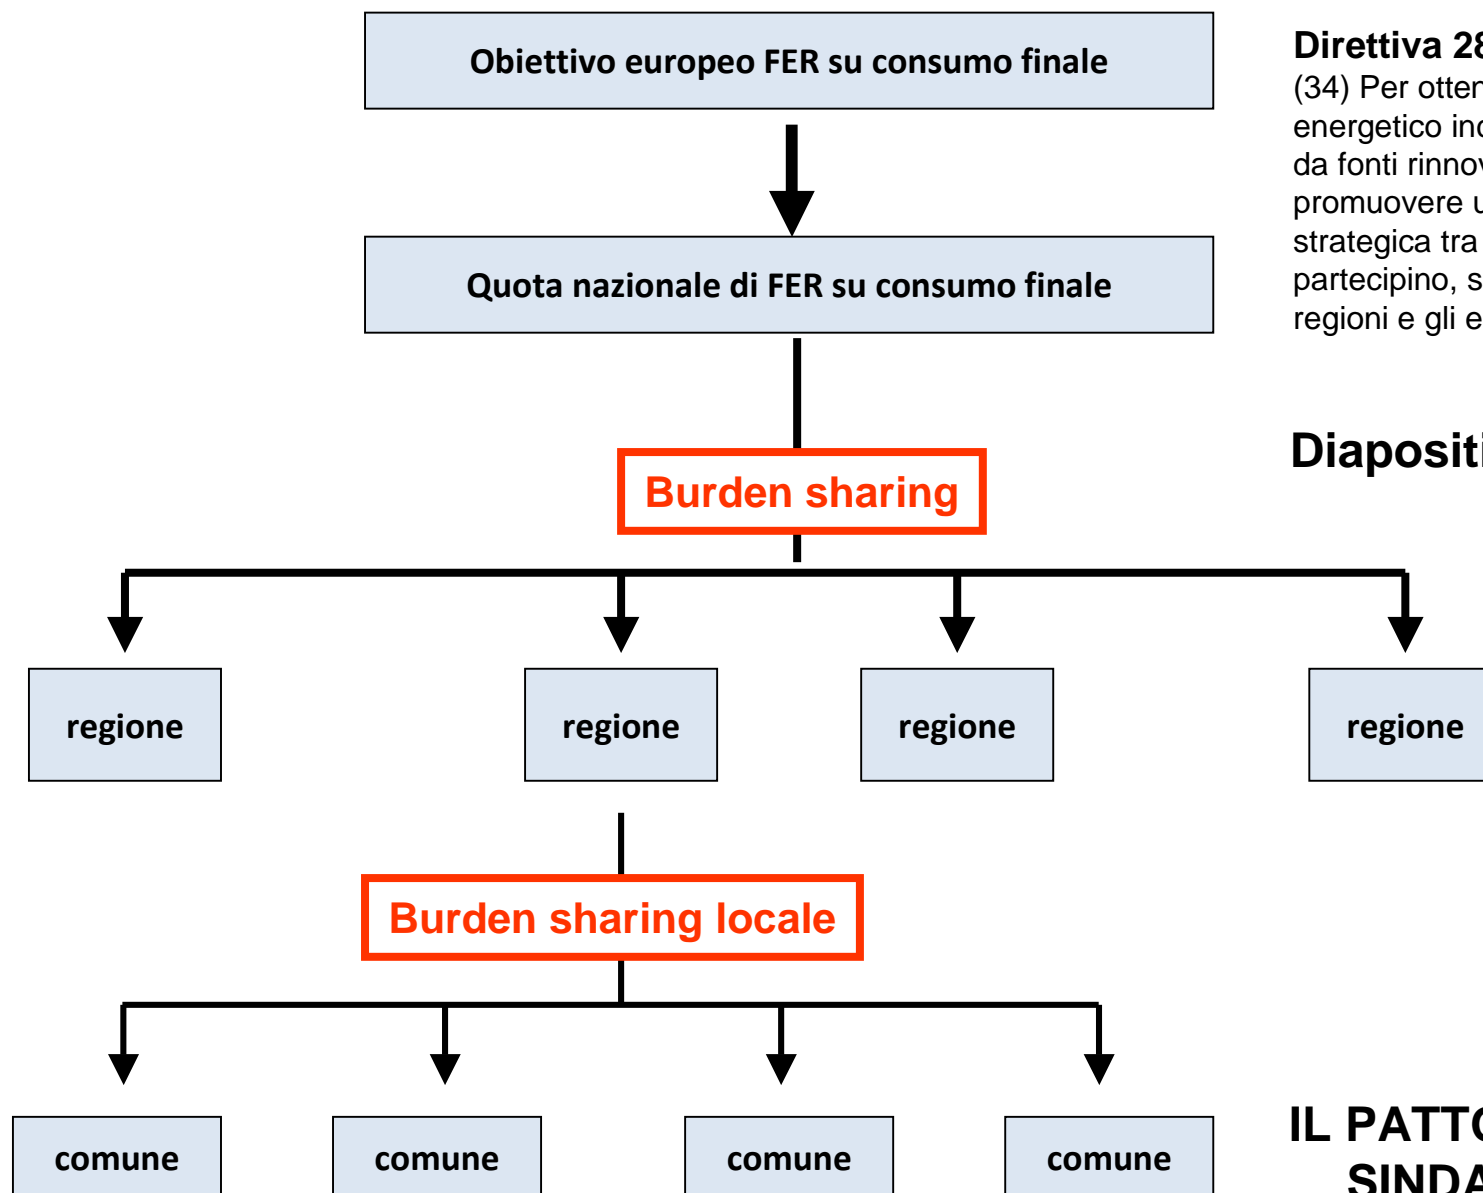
Obiettivo europeo FER su consumo finale

Quota nazionale di FER su consumo finale

Burden sharing

regione

regione

regione

regione

Burden sharing locale

comune

comune

comune

comune

Direttiva 28

(34) Per otter energetico inc da fonti rinnov promuovere u strategica tra partecipino, s regioni e gli e

Diapositi

IL PATTO SINDA